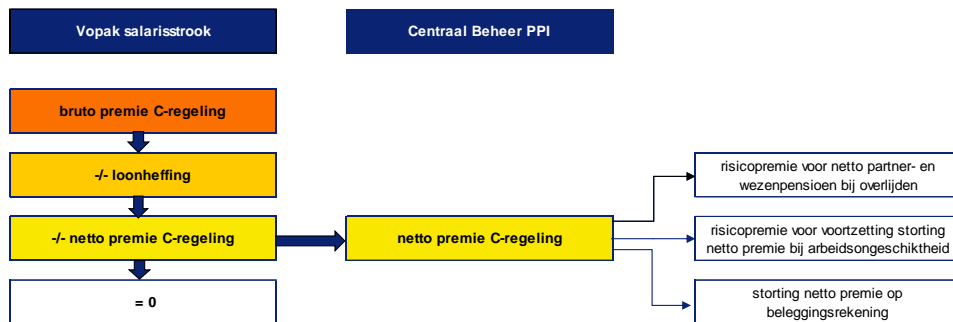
Vopak salarisstrook

Centraal Beheer PPI

bruto premie C-regeling

-/- loonheffing

-/- netto premie C-regeling

= 0

netto premie C-regeling

risicopremie voor netto partner- en wezenpensioen bij overlijden

risicopremie voor voortzetting storting netto premie bij arbeidsongeschiktheid

storting netto premie op beleggingsrekening